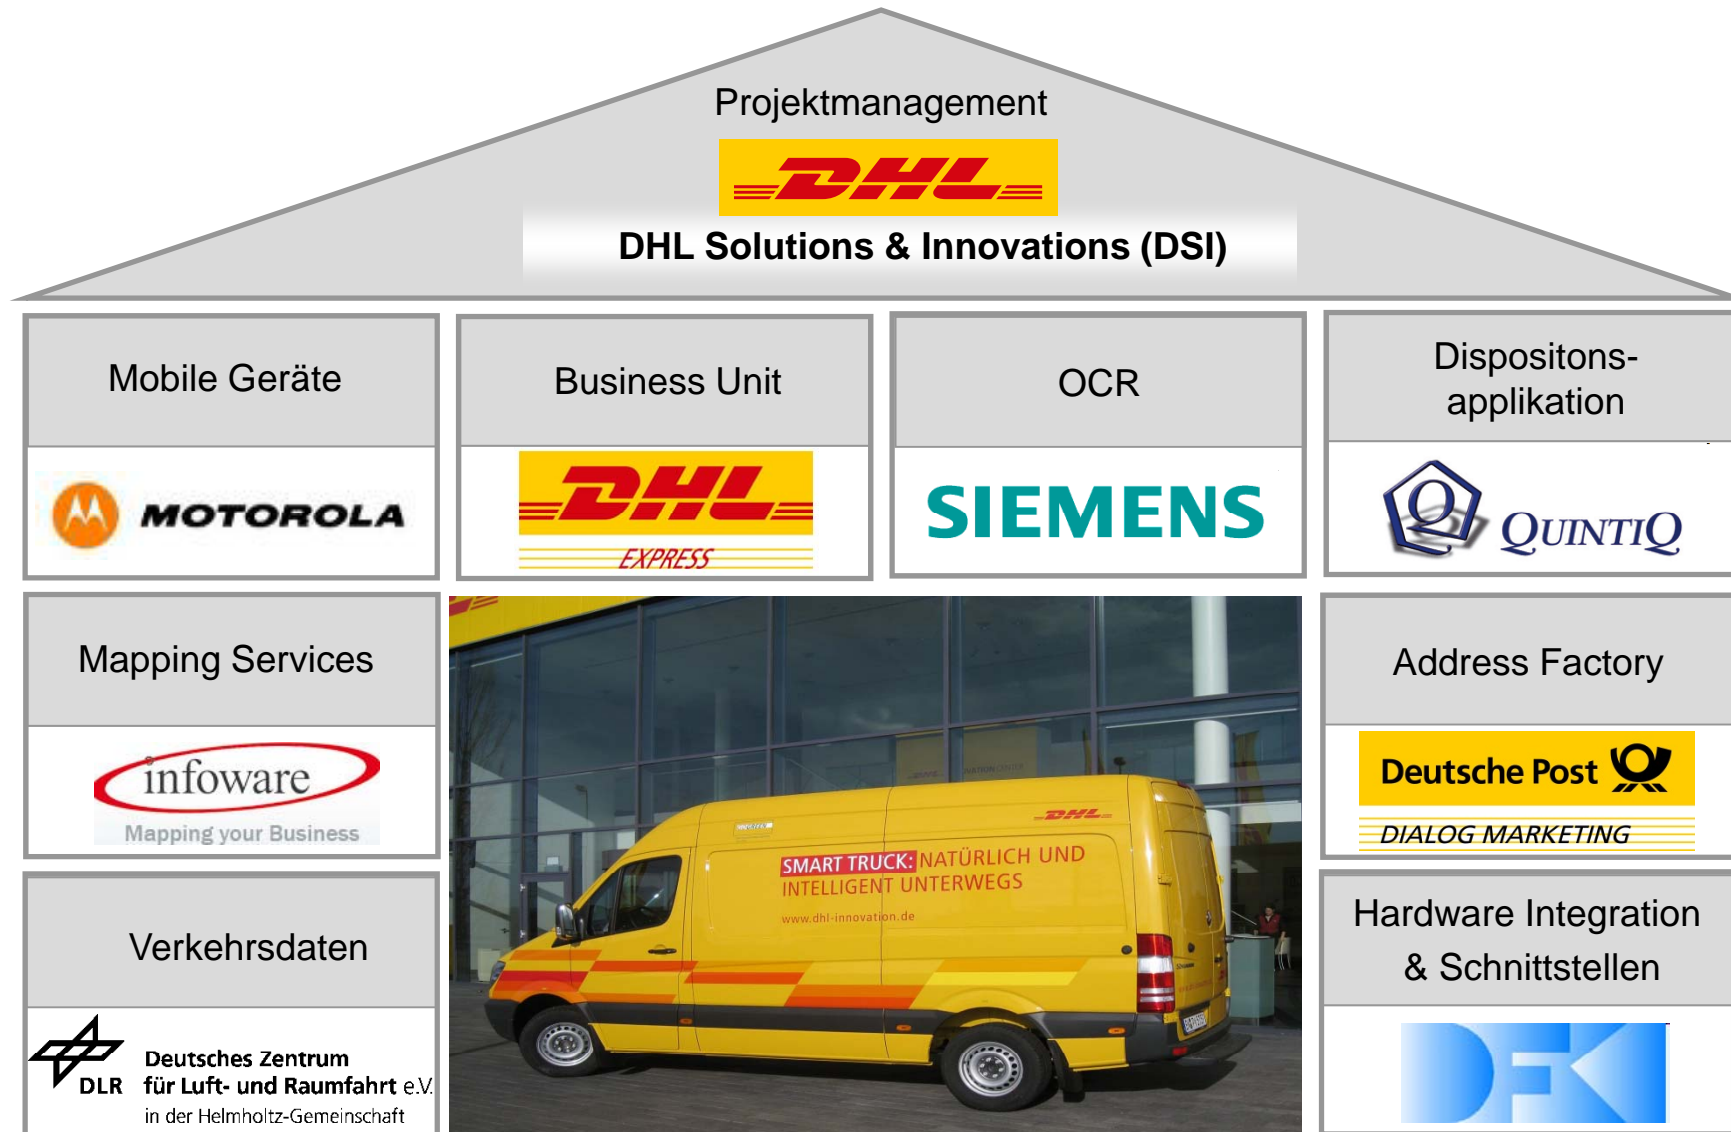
Projektmanagement

DHL

DHL Solutions & Innovations (DSI)

Mobile Geräte

MOTOROLA

Business Unit

DHL

EXPRESS

OCR

SIEMENS

Dispositons-applikation

QUINTIQ

Mapping Services

infoware

Mapping your Business

SMART TRUCK: NATÜRLICH UND INTELLIGENT UNTERWEGS

www.dhl-innovation.de

DHL

Address Factory

Deutsche Post

DIALOG MARKETING

Verkehrsdaten

DLR

Deutsches Zentrum für Luft- und Raumfahrt e.V.

in der Helmholtz-Gemeinschaft

Hardware Integration & Schnittstellen

DFKI